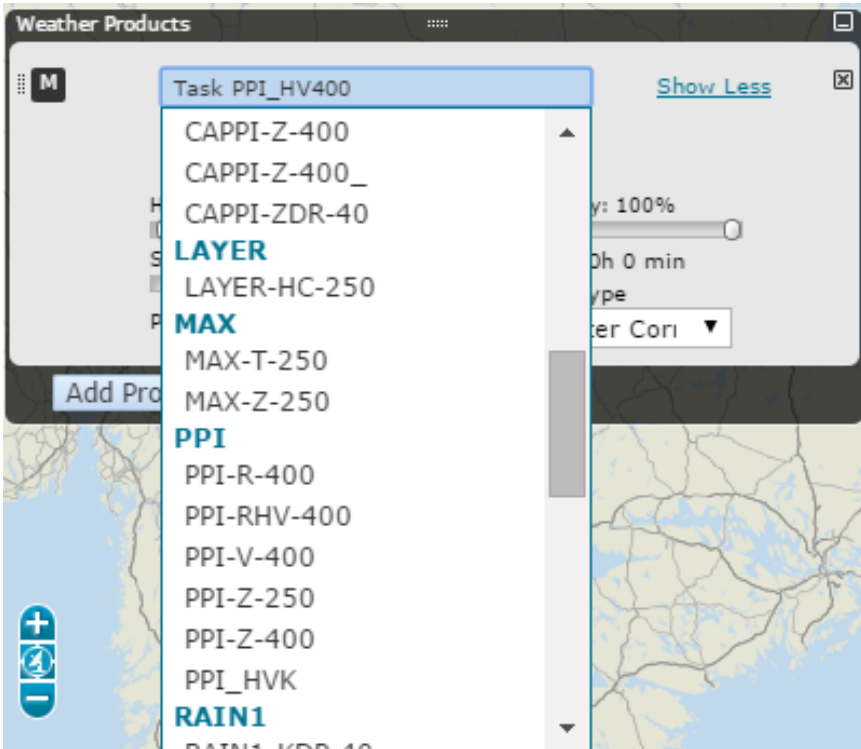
Weather Products

M

Task PPI_HV400

Show Less

CAPPI-Z-400
CAPPI-Z-400_
CAPPI-ZDR-40
LAYER
LAYER-HC-250
MAX
MAX-T-250
MAX-Z-250
PPI
PPI-R-400
PPI-RHV-400
PPI-V-400
PPI-Z-250
PPI-Z-400
PPI_HVK
RAIN1
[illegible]

H
S
P
y: 100%
0h 0 min
ype
ter Cori ▼

Add Pro